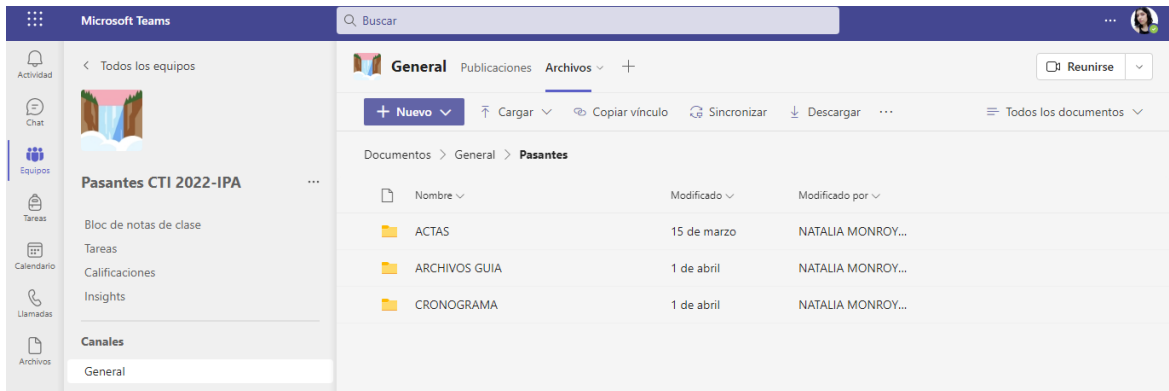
Microsoft Teams

Buscar

...

Actividad

Chat

Equipos

Tareas

Calendario

Llamadas

Archivos

< Todos los equipos

Pasantes CTI 2022-IPA ...

Bloc de notas de clase

Tareas

Calificaciones

Insights

Canales

General

General Publicaciones Archivos +

Reunirse

+ Nuevo

Cargar

Copiar vínculo

Sincronizar

Descargar

...

Todos los documentos

Documentos > General > Pasantes

| | Nombre | Modificado | Modificado por |
|---|---|---|---|
| | ACTAS | 15 de marzo | NATALIA MONROY... |
| | ARCHIVOS GUIA | 1 de abril | NATALIA MONROY... |
| | CRONOGRAMA | 1 de abril | NATALIA MONROY... |